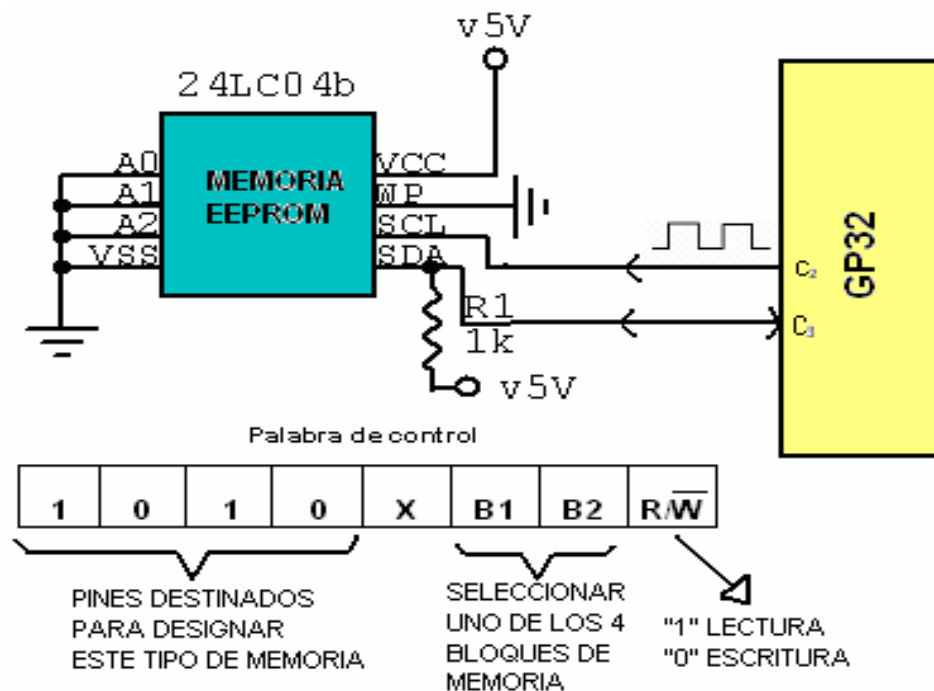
v5V

24LC04b

A0
A1
A2
VSS

MEMORIA
EEPROM

VCC
WP
SCL
SDA

R1
1k

v5V

$C_2$
$C_3$

GP32

Palabra de control

| 1 | 0 | 1 | 0 | X | B1 | B2 | R/$\overline{W}$ |
|---|---|---|---|---|---|---|---|

PINES DESTINADOS PARA DESIGNAR ESTE TIPO DE MEMORIA

SELECCIONAR UNO DE LOS 4 BLOQUES DE MEMORIA

"1" LECTURA
"0" ESCRITURA